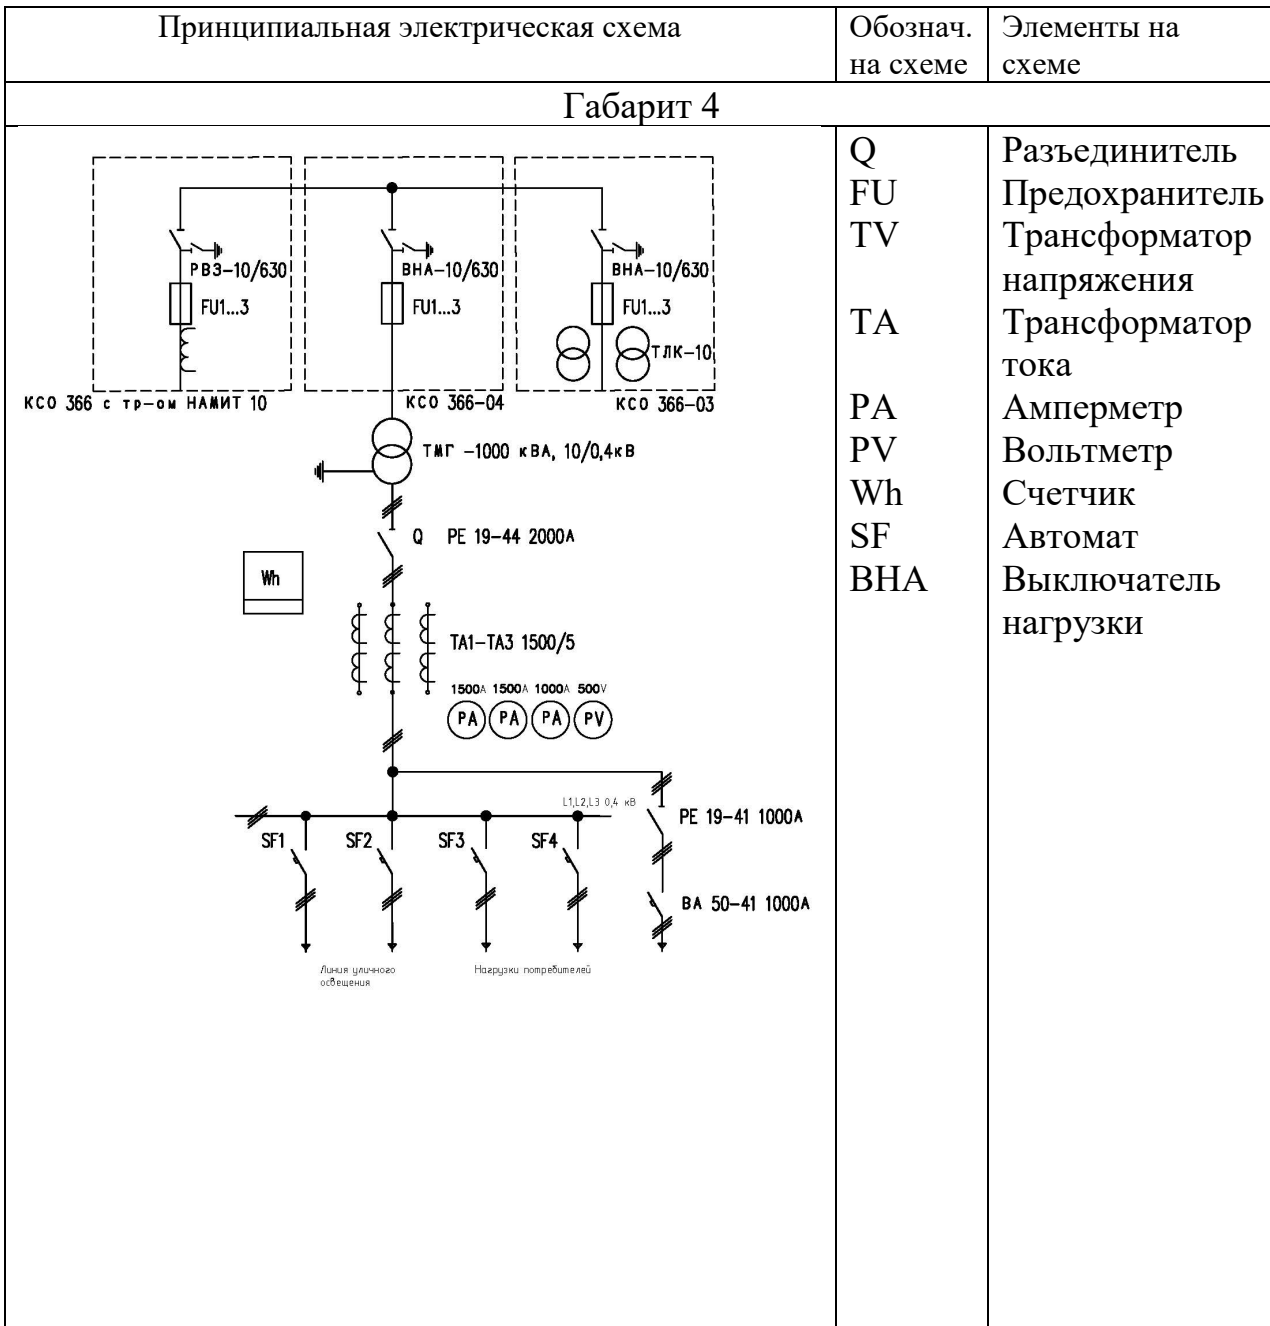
| Принципиальная электрическая схема | Обознач. на схеме | Элементы на схеме |
|---|---|---|
| Габарит 4 | | |
| РВЗ-10/630 FU1...3 КСО 366 с тр-ом НАМИТ 10 ВНА-10/630 FU1...3 КСО 366-04 ВНА-10/630 FU1...3 ТЛК-10 КСО 366-03 ТМГ -1000 кВА, 10/0,4кВ Q PE 19-44 2000А Wh TA1-TA3 1500/5 1500А 1500А 1000А 500V PA PA PA PV L1,L2,L3 0,4 кВ PE 19-41 1000А SF1 SF2 SF3 SF4 ВА 50-41 1000А Линия уличного освещения Нагрузки потребителей | Q<br>FU<br>TV<br><br>TA<br><br>PA<br>PV<br>Wh<br>SF<br>ВНА | Разъединитель<br>Предохранитель<br>Трансформатор напряжения<br>Трансформатор тока<br>Амперметр<br>Вольтметр<br>Счетчик<br>Автомат<br>Выключатель нагрузки |